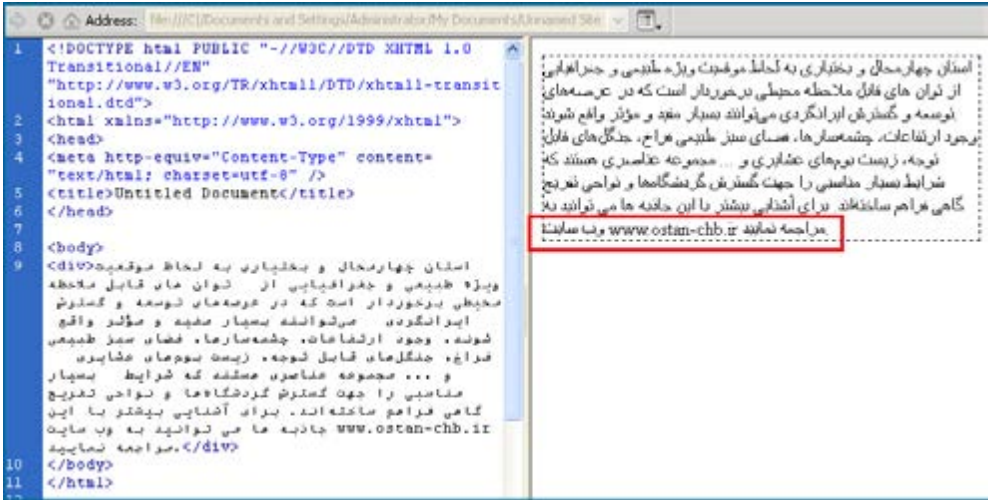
Address: file:///C|/Documents and Settings/Administrator/My Documents/Unnamed Site

1 <!DOCTYPE html PUBLIC "-//W3C//DTD XHTML 1.0 Transitional//EN" "http://www.w3.org/TR/xhtml1/DTD/xhtml1-transitional.dtd">
2 <html xmlns="http://www.w3.org/1999/xhtml">
3 <head>
4 <meta http-equiv="Content-Type" content="text/html; charset=utf-8" />
5 <title>Untitled Document</title>
6 </head>
7
8 <body>
9 <div>استان چهارمحال و بختیاری به لحاظ موقعیت ویژه طبیعی و جغرافیایی از توان های قابل ملاحظه محیطی برخوردار است که در عرصه‌های توسعه و گسترش ایرانگردی میتوانند بسیار مفید و مؤثر واقع شوند. وجود ارتفاعات، چشمه‌سارها، فضای سبز طبیعی فراخ، جنگل‌های قابل توجه، زیست بوم‌های عشایری و ... مجموعه عناصری هستند که شرایط بسیار مناسبی را جهت گسترش گردشگاهها و نواحی تفریح گاهی فراهم ساخته‌اند. برای آشنایی بیشتر با این جاذبه ها می توانید به وب سایت www.ostan-chb.ir مراجعه نمایید.</div>
10 </body>
11 </html>

استان چهارمحال و بختیاری به لحاظ موقعیت ویژه طبیعی و جغرافیایی از توان های قابل ملاحظه محیطی برخوردار است که در عرصه‌های توسعه و گسترش ایرانگردی میتوانند بسیار مفید و مؤثر واقع شوند. وجود ارتفاعات، چشمه‌سارها، فضای سبز طبیعی فراخ، جنگل‌های قابل توجه، زیست بوم‌های عشایری و ... مجموعه عناصری هستند که شرایط بسیار مناسبی را جهت گسترش گردشگاهها و نواحی تفریح گاهی فراهم ساخته‌اند. برای آشنایی بیشتر با این جاذبه ها می توانید به وب سایت www.ostan-chb.ir مراجعه نمایید.